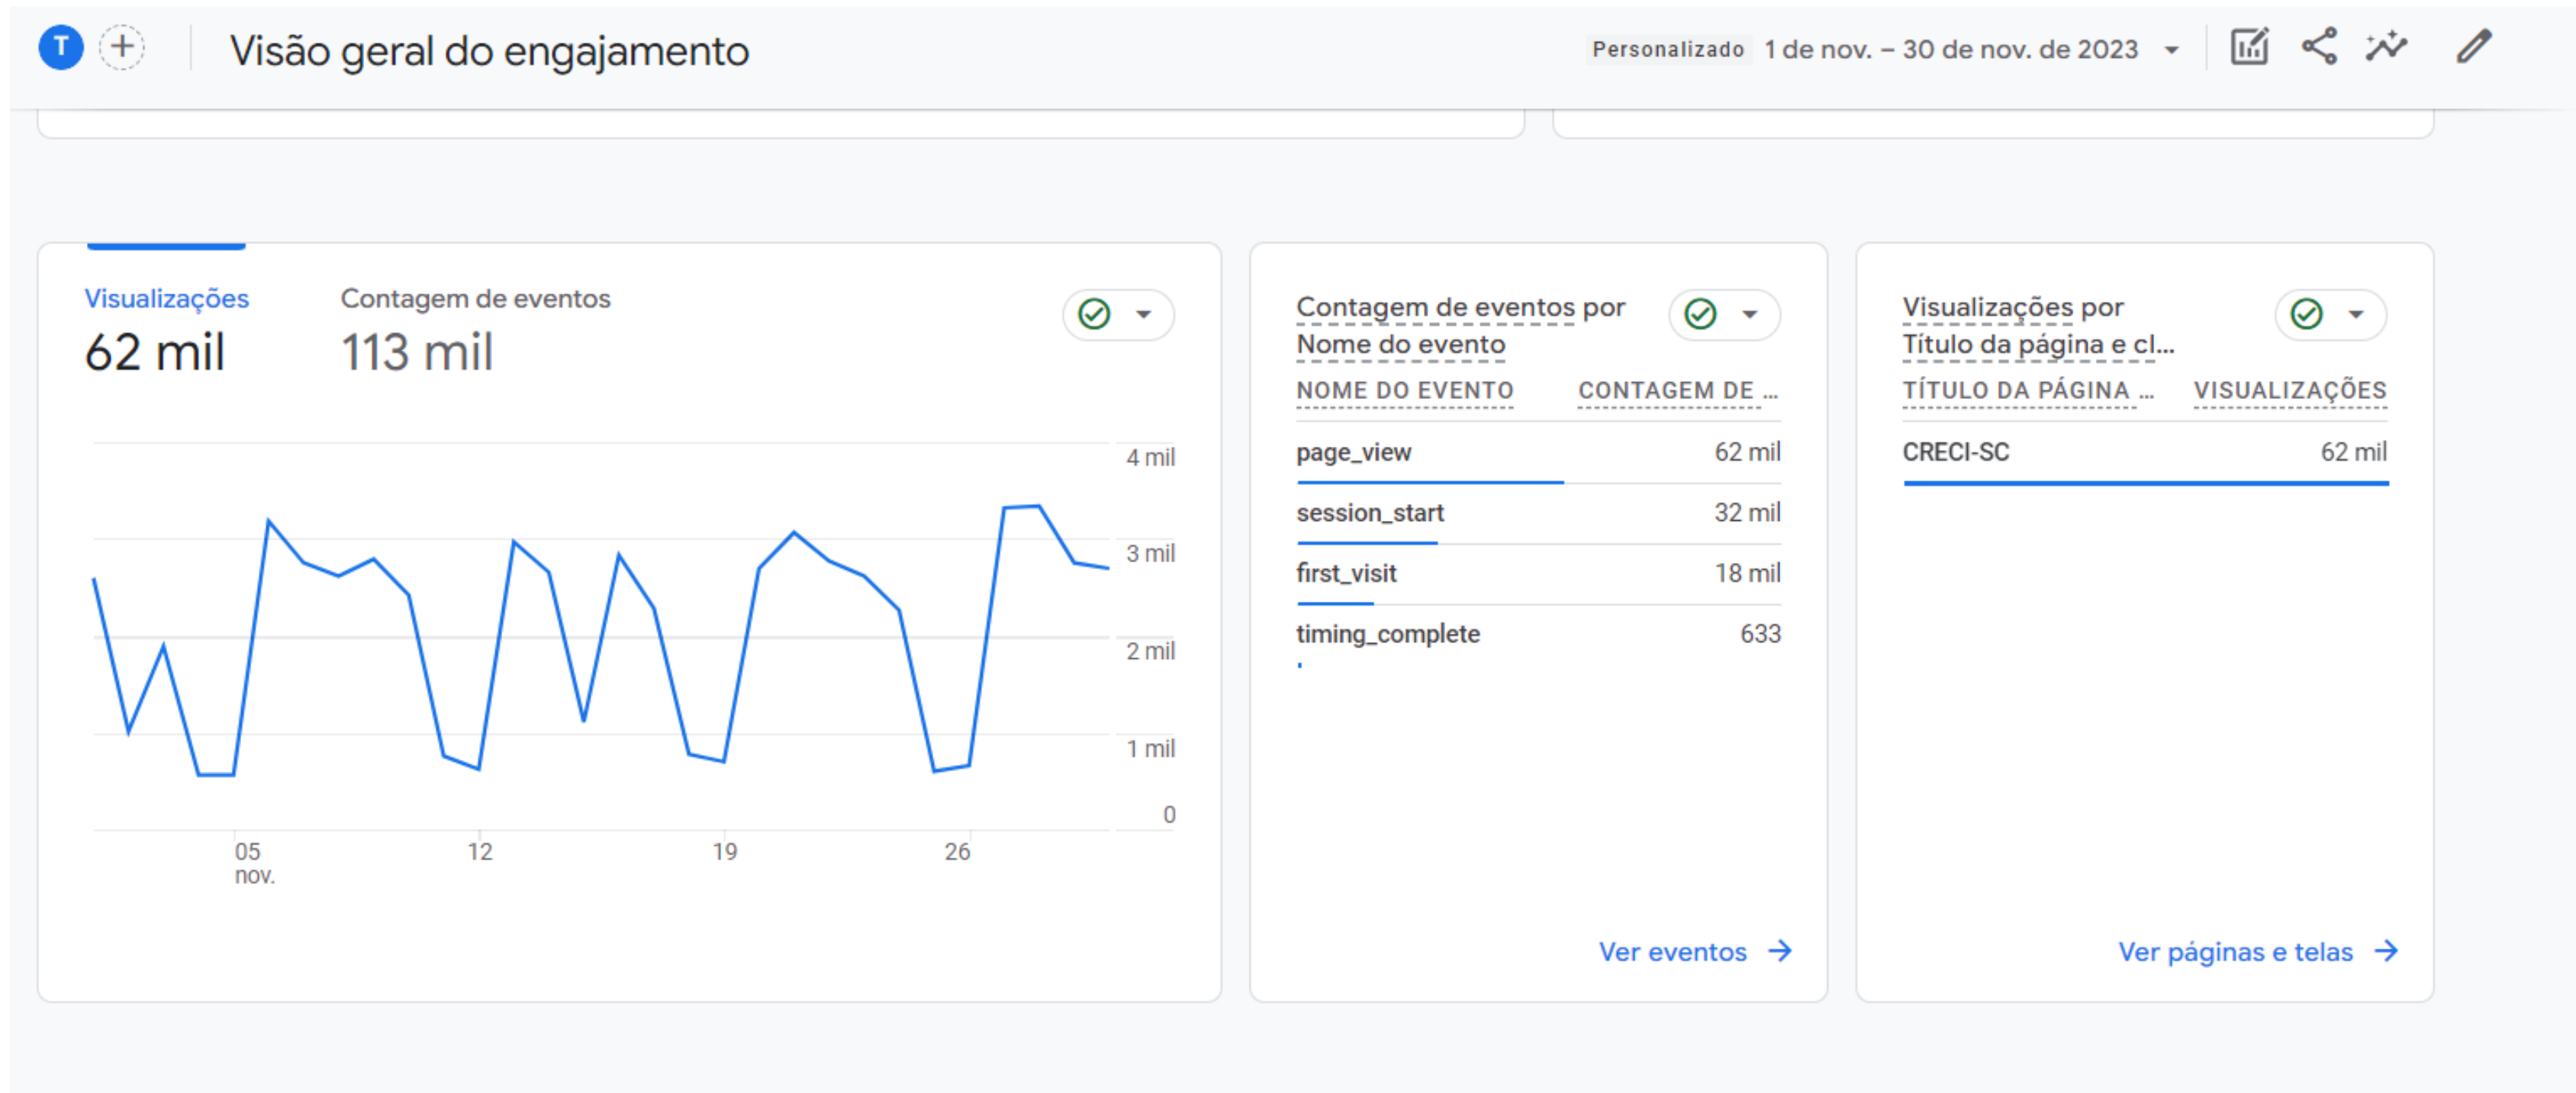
T

Visão geral do engajamento

Personalizado 1 de nov. – 30 de nov. de 2023

Visualizações
62 mil

Contagem de eventos
113 mil

4 mil
3 mil
2 mil
1 mil
0

05
nov.
12
19
26

Contagem de eventos por Nome do evento

| NOME DO EVENTO | CONTAGEM DE ... |
|---|---|
| page_view | 62 mil |
| session_start | 32 mil |
| first_visit | 18 mil |
| timing_complete | 633 |

Ver eventos →

Visualizações por Título da página e cl...

| TÍTULO DA PÁGINA ... | VISUALIZAÇÕES |
|---|---|
| CRECI-SC | 62 mil |

Ver páginas e telas →